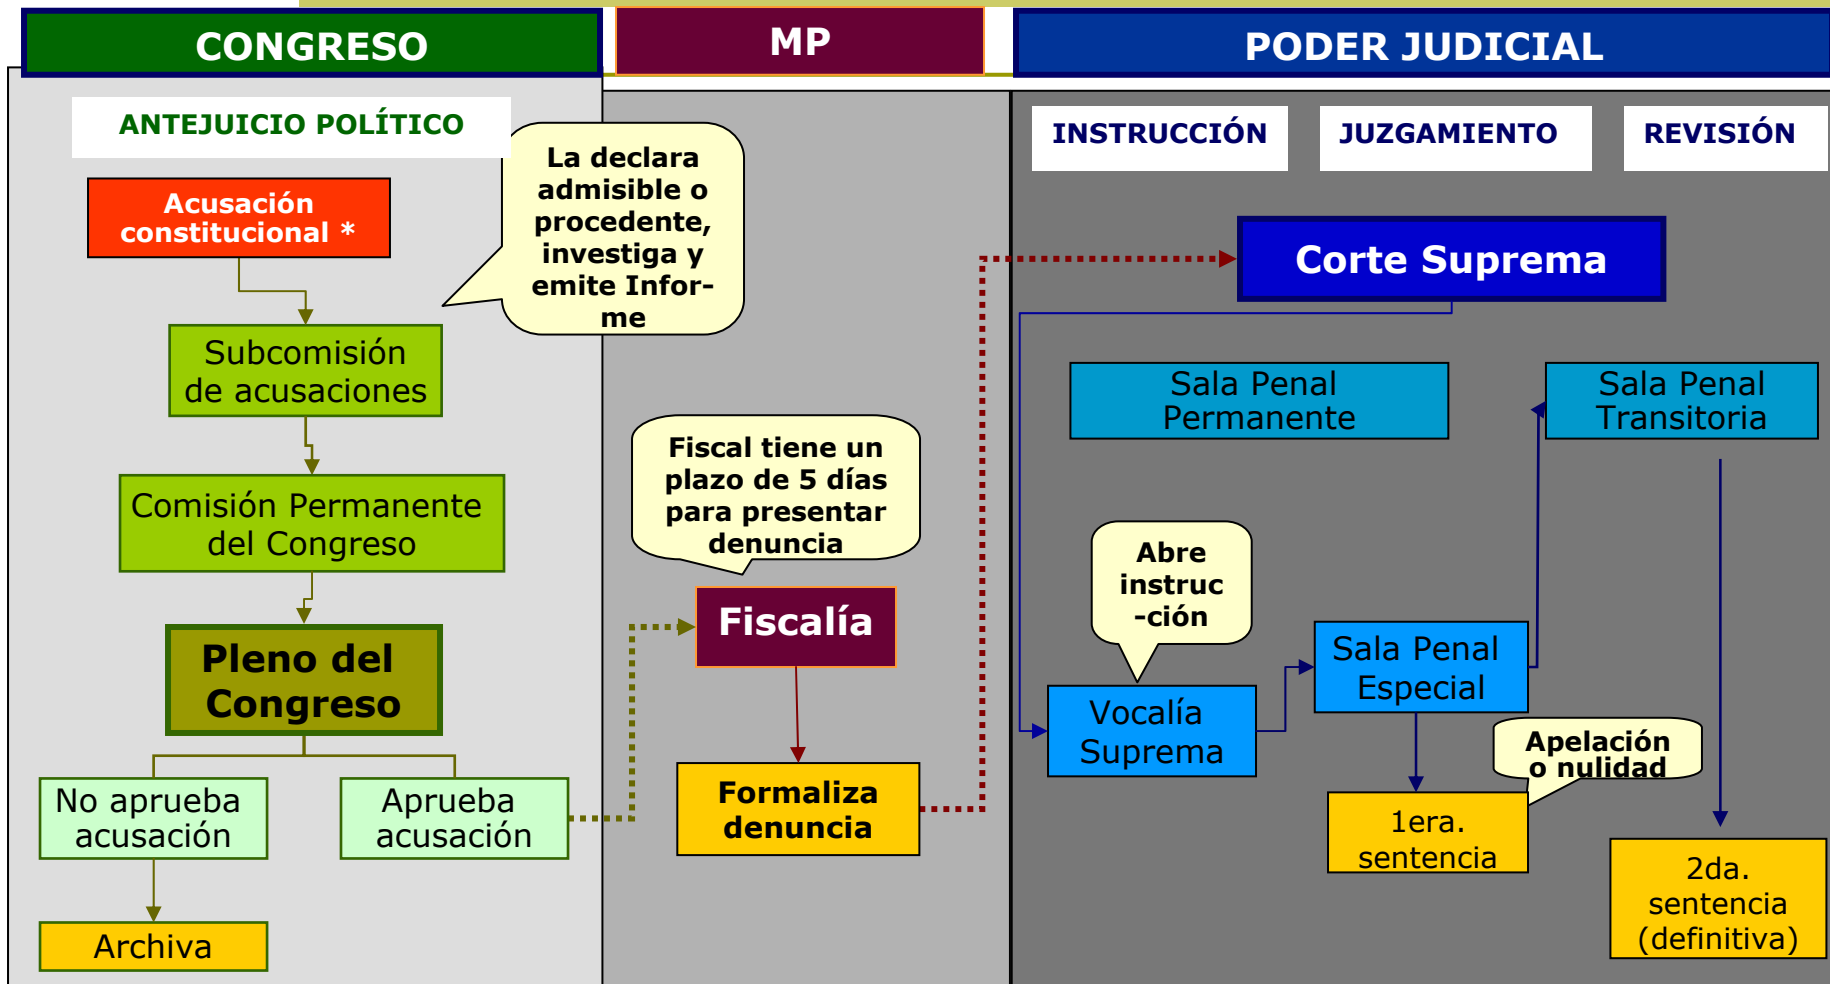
CONGRESO

MP

PODER JUDICIAL

ANTEJUICIO POLÍTICO

INSTRUCCIÓN

JUZGAMIENTO

REVISIÓN

Acusación constitucional *

La declara admisible o procedente, investiga y emite Informe

Corte Suprema

Subcomisión de acusaciones

Sala Penal Permanente

Sala Penal Transitoria

Fiscal tiene un plazo de 5 días para presentar denuncia

Comisión Permanente del Congreso

Abre instruc-ción

Fiscalía

Sala Penal Especial

Pleno del Congreso

Vocalía Suprema

Apelación o nulidad

No aprueba acusación

Aprueba acusación

Formaliza denuncia

1era. sentencia

2da. sentencia (definitiva)

Archiva